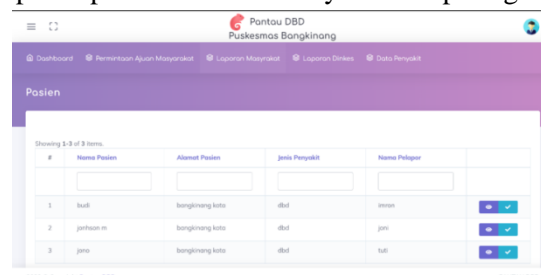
Pantau DBD
Puskesmas Bangkinang

Dashboard Permintaan Ajuan Masyarakat Laporan Masyarakat Laporan Dinkes Data Penyakit

Pasien

Showing 1-3 of 3 items.

| # | Nama Pasien | Alamat Pasien | Jenis Penyakit | Nama Pelapor | |
|---|---|---|---|---|---|
| | | | | | |
| 1 | budi | bangkinang kota | dbd | imron | |
| 2 | jonhson m | bangkinang kota | dbd | joni | |
| 3 | jono | bangkinang kota | dbd | tuti | |